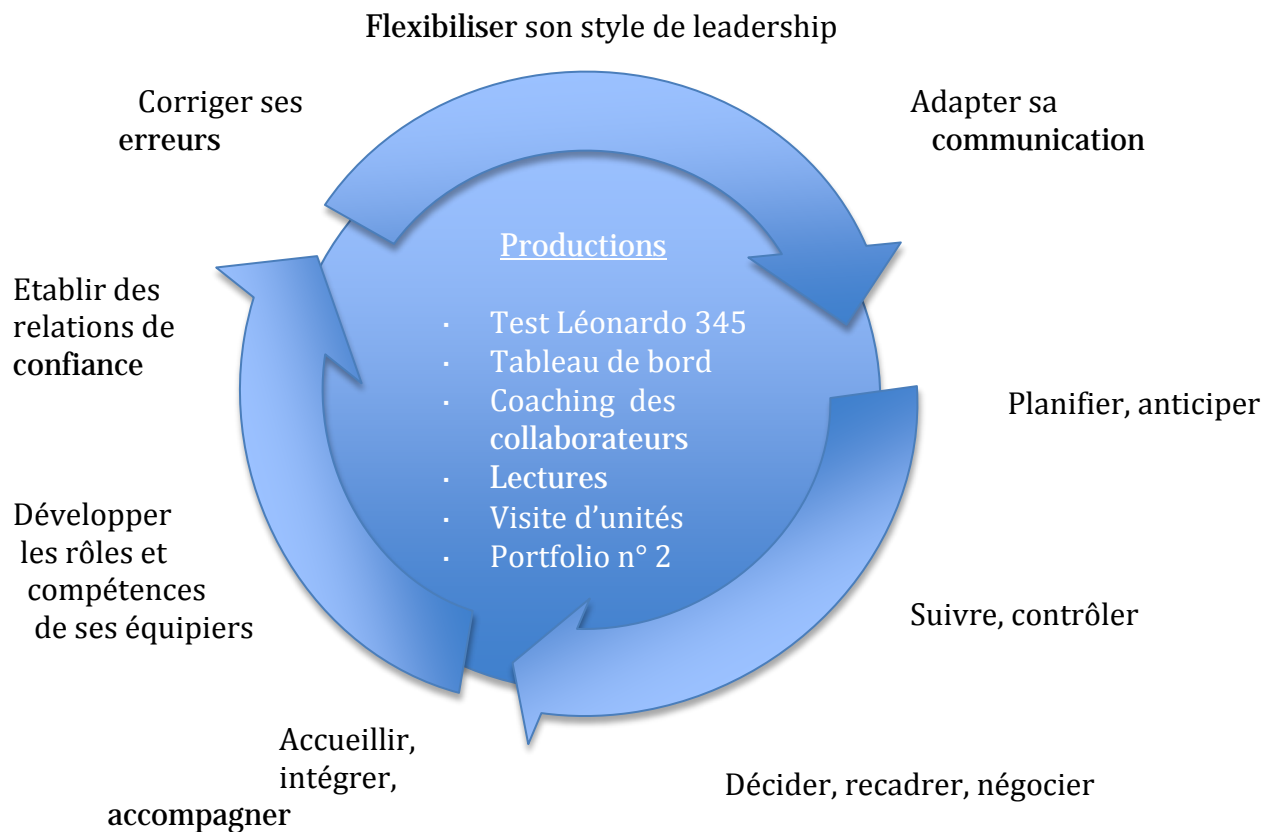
Flexibiliser son style de leadership

Adapter sa communication

Productions

- Test Léonardo 345
- Tableau de bord
- Coaching des collaborateurs
- Lectures
- Visite d'unités
- Portfolio n° 2

Planifier, anticiper

Suivre, contrôler

Décider, recadrer, négocier

Accueillir, intégrer, accompagner

Développer les rôles et compétences de ses équipiers

Etablir des relations de confiance

Corriger ses erreurs